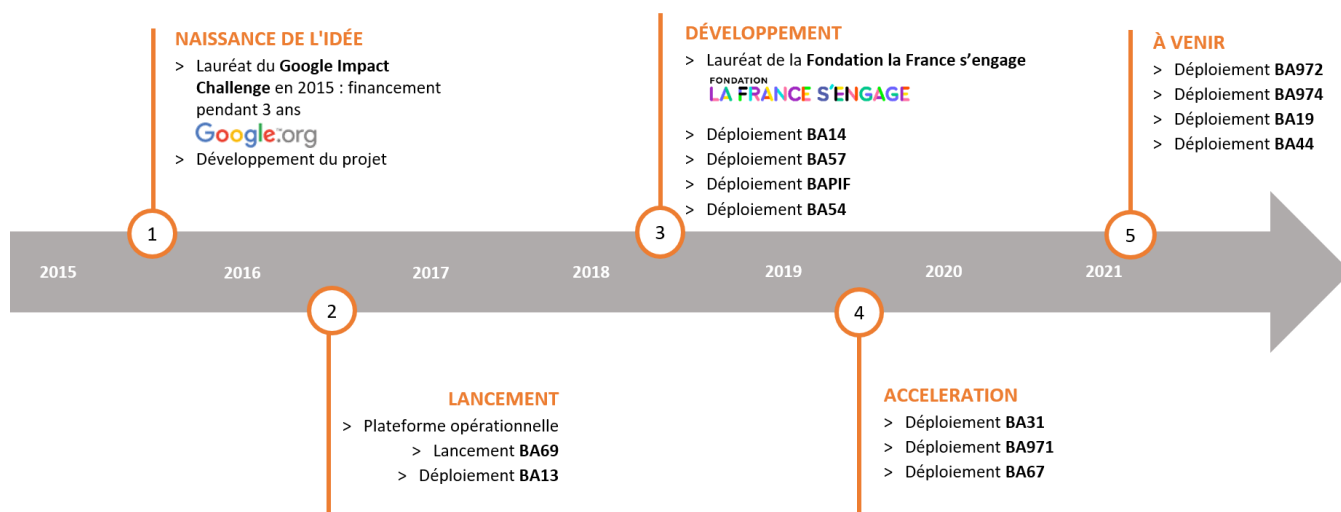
NAISSANCE DE L'IDÉE
> Lauréat du **Google Impact Challenge** en 2015 : financement pendant 3 ans
Google.org
> Développement du projet

DÉVELOPPEMENT
> Lauréat de la **Fondation la France s'engage**
FONDATION LA FRANCE S'ENGAGE
> Déploiement **BA14**
> Déploiement **BA57**
> Déploiement **BAPIF**
> Déploiement **BA54**

À VENIR
> Déploiement **BA972**
> Déploiement **BA974**
> Déploiement **BA19**
> Déploiement **BA44**

1
3
5

2015
2016
2017
2018
2019
2020
2021

2
4

LANCEMENT
> Plateforme opérationnelle
> Lancement **BA69**
> Déploiement **BA13**

ACCELERATION
> Déploiement **BA31**
> Déploiement **BA971**
> Déploiement **BA67**